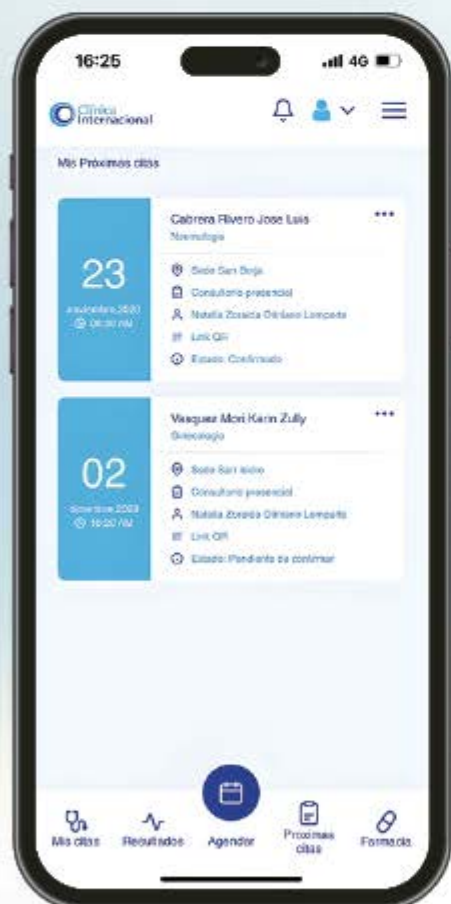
16:25

4G

Clínica Internacional

Mis Próximas citas

23

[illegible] 2020 08:00 AM

Cabrera Rivero Jose Luis

Neurología

Sede San Borja

Consultorio presencial

Natalia Zoraida Olmbero Lomparte

Link QR

Estado: Confirmado

02

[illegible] 2020 10:00 AM

Vasquez Mori Karin Zully

Ginecología

Sede San Isidro

Consultorio presencial

Natalia Zoraida Olmbero Lomparte

Link QR

Estado: Pendiente de confirmar

Mis citas

Resultados

Agendar

Próximas citas

Farmacia